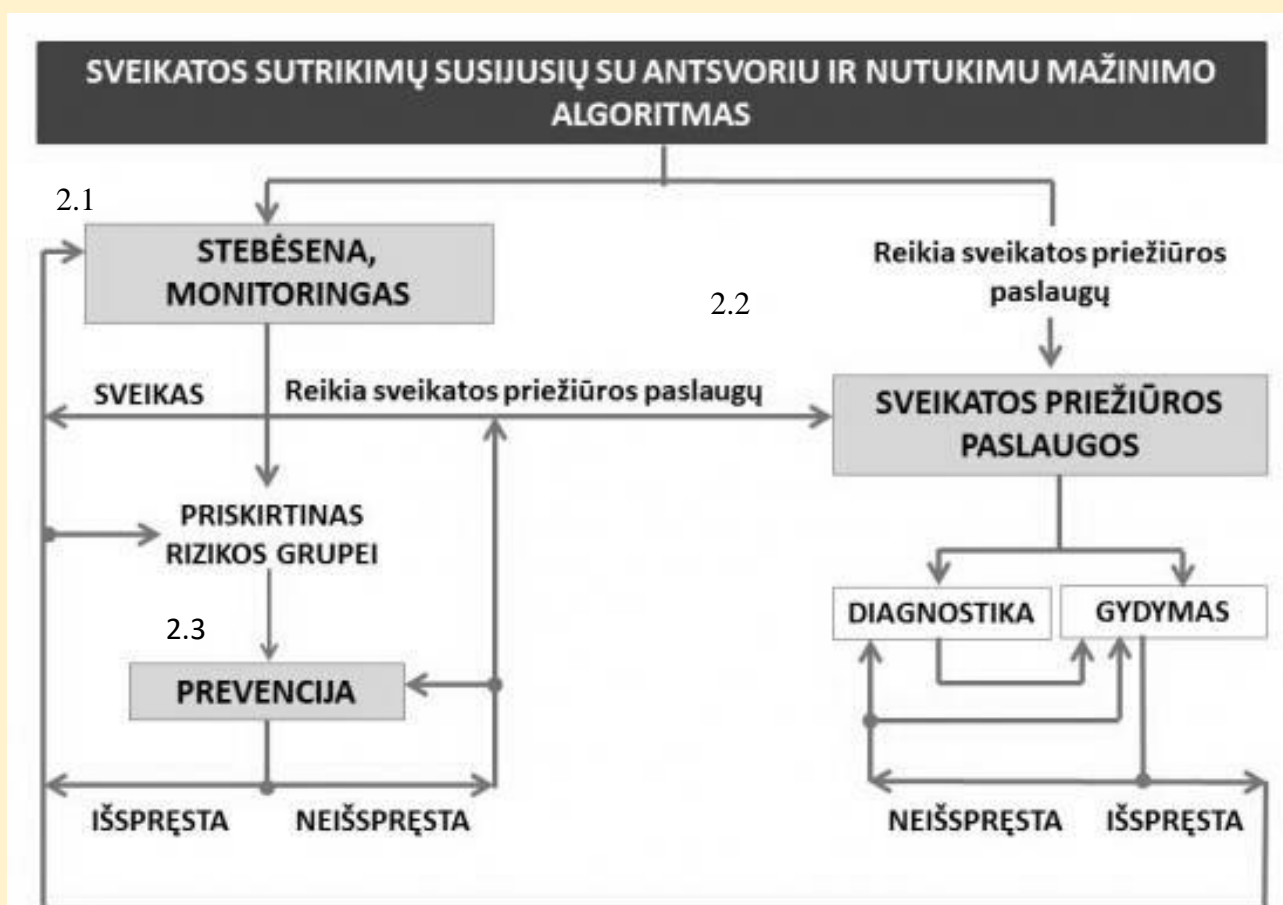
SVEIKATOS SUTRIKIMŲ SUSIJUSIŲ SU ANTSVORIU IR NUTUKIMU MAŽINIMO ALGORITMAS

2.1

STEBĖSENA, MONITORINGAS

Reikia sveikatos priežiūros paslaugų

2.2

SVEIKAS

Reikia sveikatos priežiūros paslaugų

SVEIKATOS PRIEŽIŪROS PASLAUGOS

PRISKIRTINAS RIZIKOS GRUPEI

2.3

PREVENCIJA

DIAGNOSTIKA

GYDYMAS

IŠSPRĘSTA

NEIŠSPRĘSTA

NEIŠSPRĘSTA

IŠSPRĘSTA